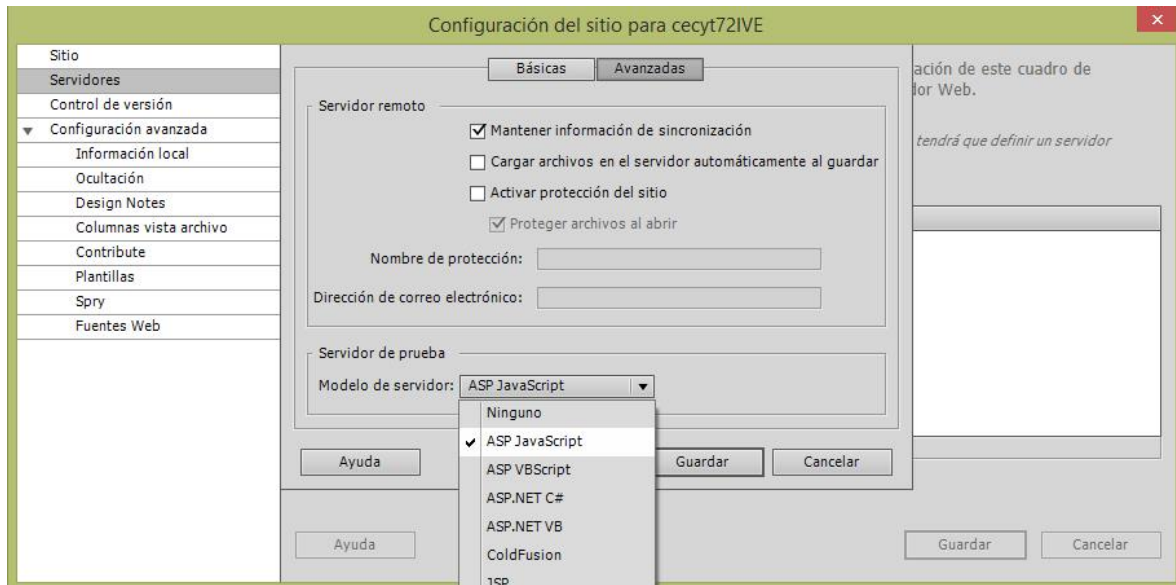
Configuración del sitio para cecyt72IVE

Sitio
Servidores
Control de versión
Configuración avanzada
Información local
Ocultación
Design Notes
Columnas vista archivo
Contribute
Plantillas
Spry
Fuentes Web

Básicas
Avanzadas

Servidor remoto
Mantener información de sincronización
Cargar archivos en el servidor automáticamente al guardar
Activar protección del sitio
Proteger archivos al abrir
Nombre de protección:
Dirección de correo electrónico:

Servidor de prueba
Modelo de servidor: ASP JavaScript

Ninguno
ASP JavaScript
ASP VBScript
ASP.NET C#
ASP.NET VB
ColdFusion
JSP

Ayuda
Guardar
Cancelar

ación de este cuadro de
dor Web.

tendrá que definir un servidor

Ayuda
Guardar
Cancelar